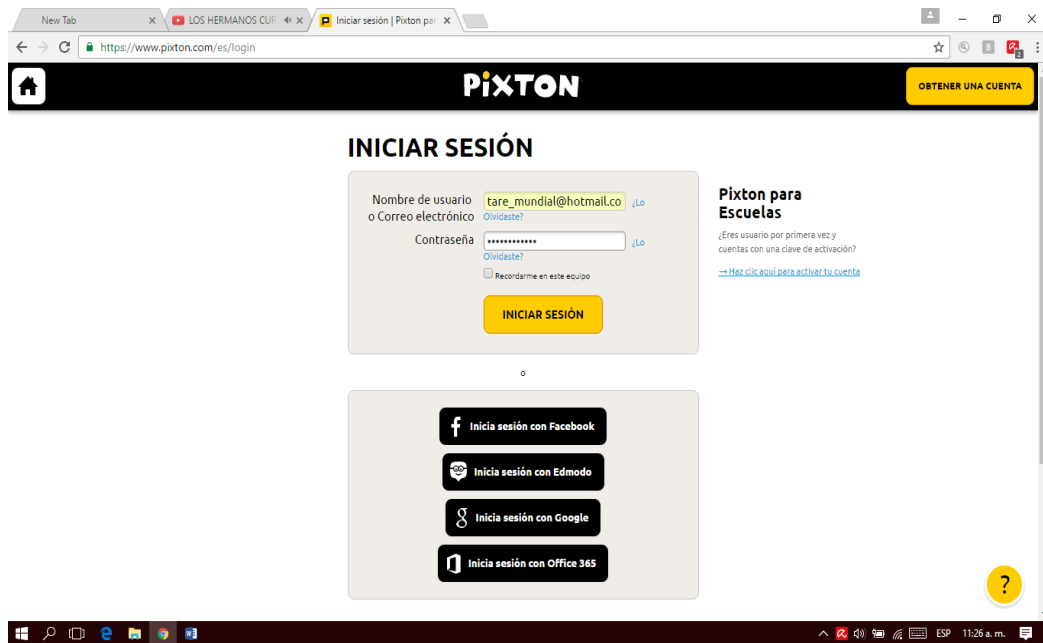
New Tab
LOS HERMANOS CUR
Iniciar sesión | Pixton par
https://www.pixton.com/es/login

PIXTON
OBTENER UNA CUENTA

INICIAR SESIÓN

Nombre de usuario o Correo electrónico
tare_mundial@hotmail.co
¿Lo Olvidaste?
Contraseña
••••••••••••
¿Lo Olvidaste?
Recordarme en este equipo
INICIAR SESIÓN

o

Inicia sesión con Facebook
Inicia sesión con Edmodo
Inicia sesión con Google
Inicia sesión con Office 365

Pixton para Escuelas
¿Eres usuario por primera vez y cuentas con una clave de activación?
→ Haz clic aquí para activar tu cuenta

?

ESP 11:26 a. m.